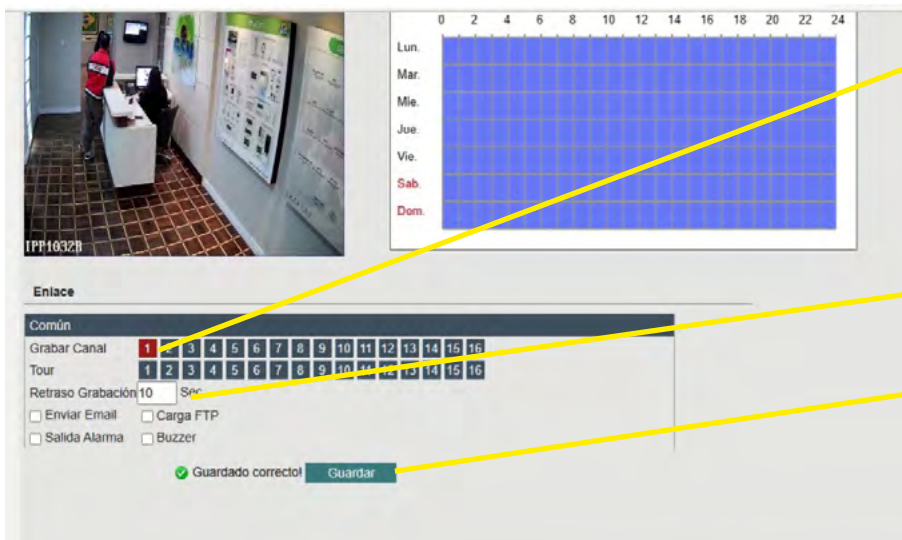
IPP1032B

| | 0 | 2 | 4 | 6 | 8 | 10 | 12 | 14 | 16 | 18 | 20 | 22 | 24 |
|---|---|---|---|---|---|---|---|---|---|---|---|---|---|
| Lun. | | | | | | | | | | | | | |
| Mar. | | | | | | | | | | | | | |
| Mie. | | | | | | | | | | | | | |
| Jue. | | | | | | | | | | | | | |
| Vie. | | | | | | | | | | | | | |
| Sab. | | | | | | | | | | | | | |
| Dom. | | | | | | | | | | | | | |

Enlace

Común

Grabar Canal 1 2 3 4 5 6 7 8 9 10 11 12 13 14 15 16

Tour 1 2 3 4 5 6 7 8 9 10 11 12 13 14 15 16

Retraso Grabación 10 Sec

Enviar Email Carga FTP

Salida Alarma Buzzer

Guardado correcto! Guardar